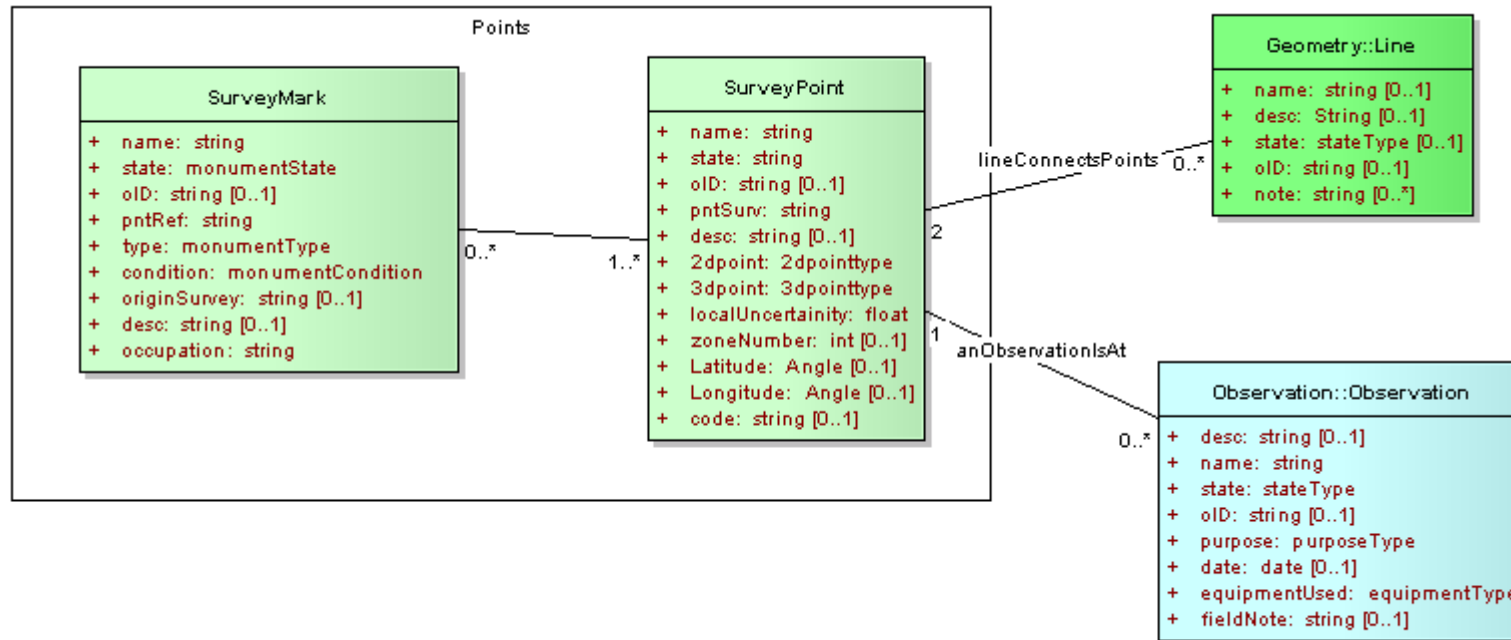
Points

SurveyMark

+ name: string
+ state: monumentState
+ oID: string [0..1]
+ pntRef: string
+ type: monumentType
+ condition: monumentCondition
+ originSurvey: string [0..1]
+ desc: string [0..1]
+ occupation: string

0..*

1..*

SurveyPoint

+ name: string
+ state: string
+ oID: string [0..1]
+ pntSurv: string
+ desc: string [0..1]
+ 2dpoint: 2dpointtype
+ 3dpoint: 3dpointtype
+ localUncertainity: float
+ zoneNumber: int [0..1]
+ Latitude: Angle [0..1]
+ Longitude: Angle [0..1]
+ code: string [0..1]

lineConnectsPoints

2

0..*

Geometry::Line

+ name: string [0..1]
+ desc: String [0..1]
+ state: stateType [0..1]
+ oID: string [0..1]
+ note: string [0..*]

1

anObservationIsAt

0..*

Observation::Observation

+ desc: string [0..1]
+ name: string
+ state: stateType
+ oID: string [0..1]
+ purpose: purposeType
+ date: date [0..1]
+ equipmentUsed: equipmentType
+ fieldNote: string [0..1]